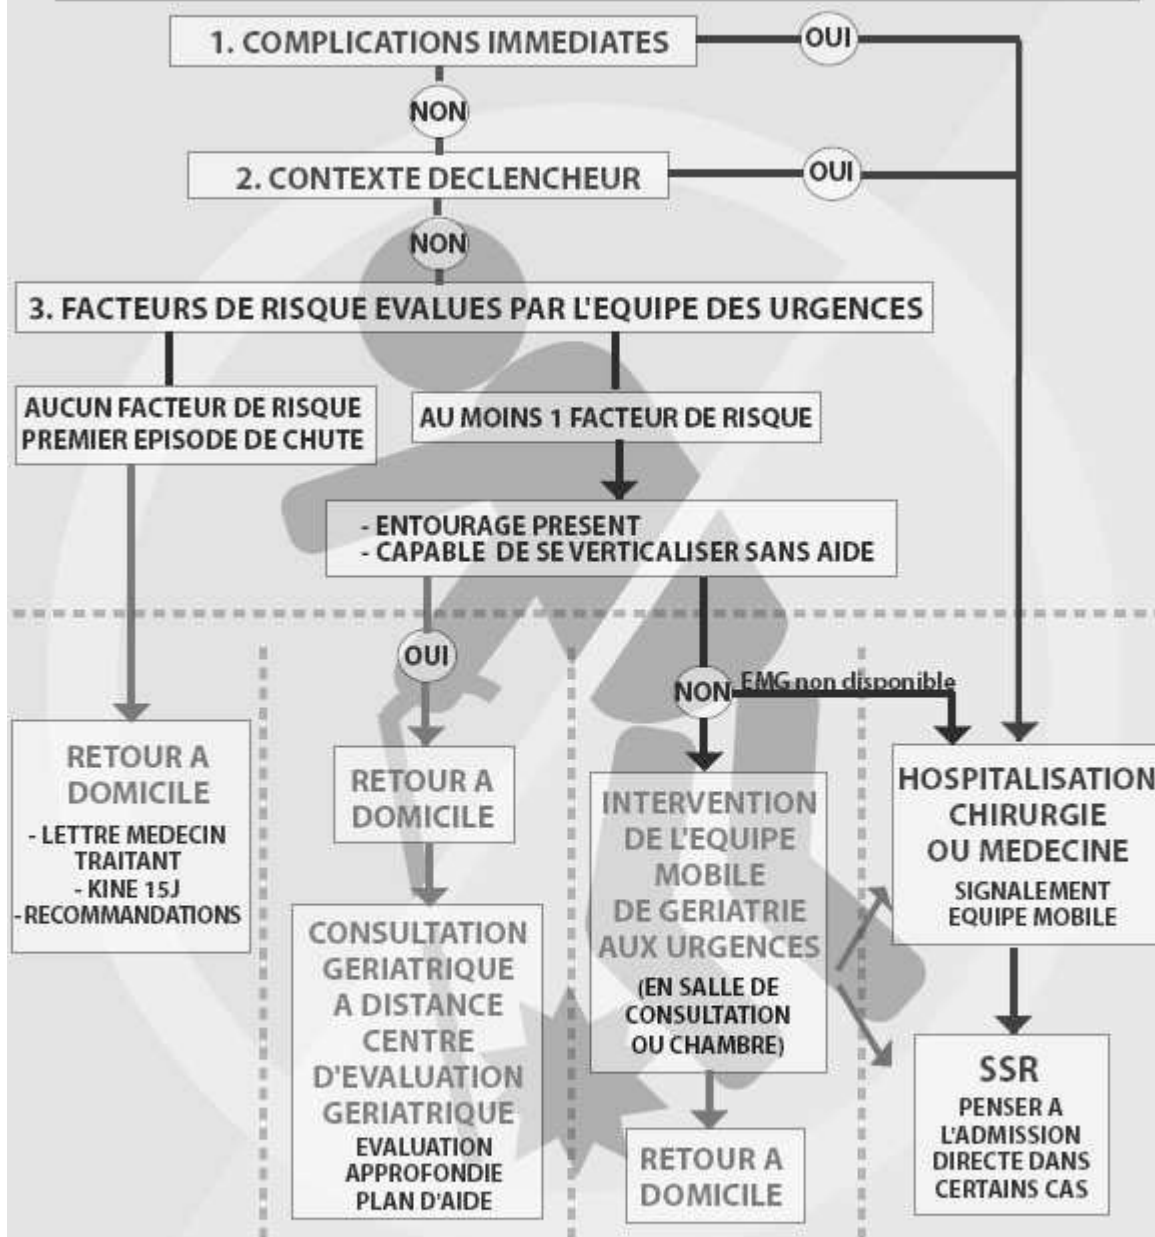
1. COMPLICATIONS IMMEDIATES

OUI

NON

2. CONTEXTE DECLENCHEUR

OUI

NON

3. FACTEURS DE RISQUE EVALUES PAR L'EQUIPE DES URGENCES

AUCUN FACTEUR DE RISQUE PREMIER EPISODE DE CHUTE

AU MOINS 1 FACTEUR DE RISQUE

- ENTOURAGE PRESENT
- CAPABLE DE SE VERTICALISER SANS AIDE

OUI

NON

EMG non disponible

RETOUR A DOMICILE
- LETTRE MEDECIN TRAITANT
- KINE 15J
- RECOMMANDATIONS

RETOUR A DOMICILE

CONSULTATION GERIATRIQUE A DISTANCE CENTRE D'EVALUATION GERIATRIQUE
EVALUATION APPROFONDIE PLAN D'AIDE

INTERVENTION DE L'EQUIPE MOBILE DE GERIATRIE AUX URGENCES
(EN SALLE DE CONSULTATION OU CHAMBRE)

RETOUR A DOMICILE

HOSPITALISATION CHIRURGIE OU MEDECINE
SIGNALEMENT EQUIPE MOBILE

SSR
PENSER A L'ADMISSION DIRECTE DANS CERTAINS CAS